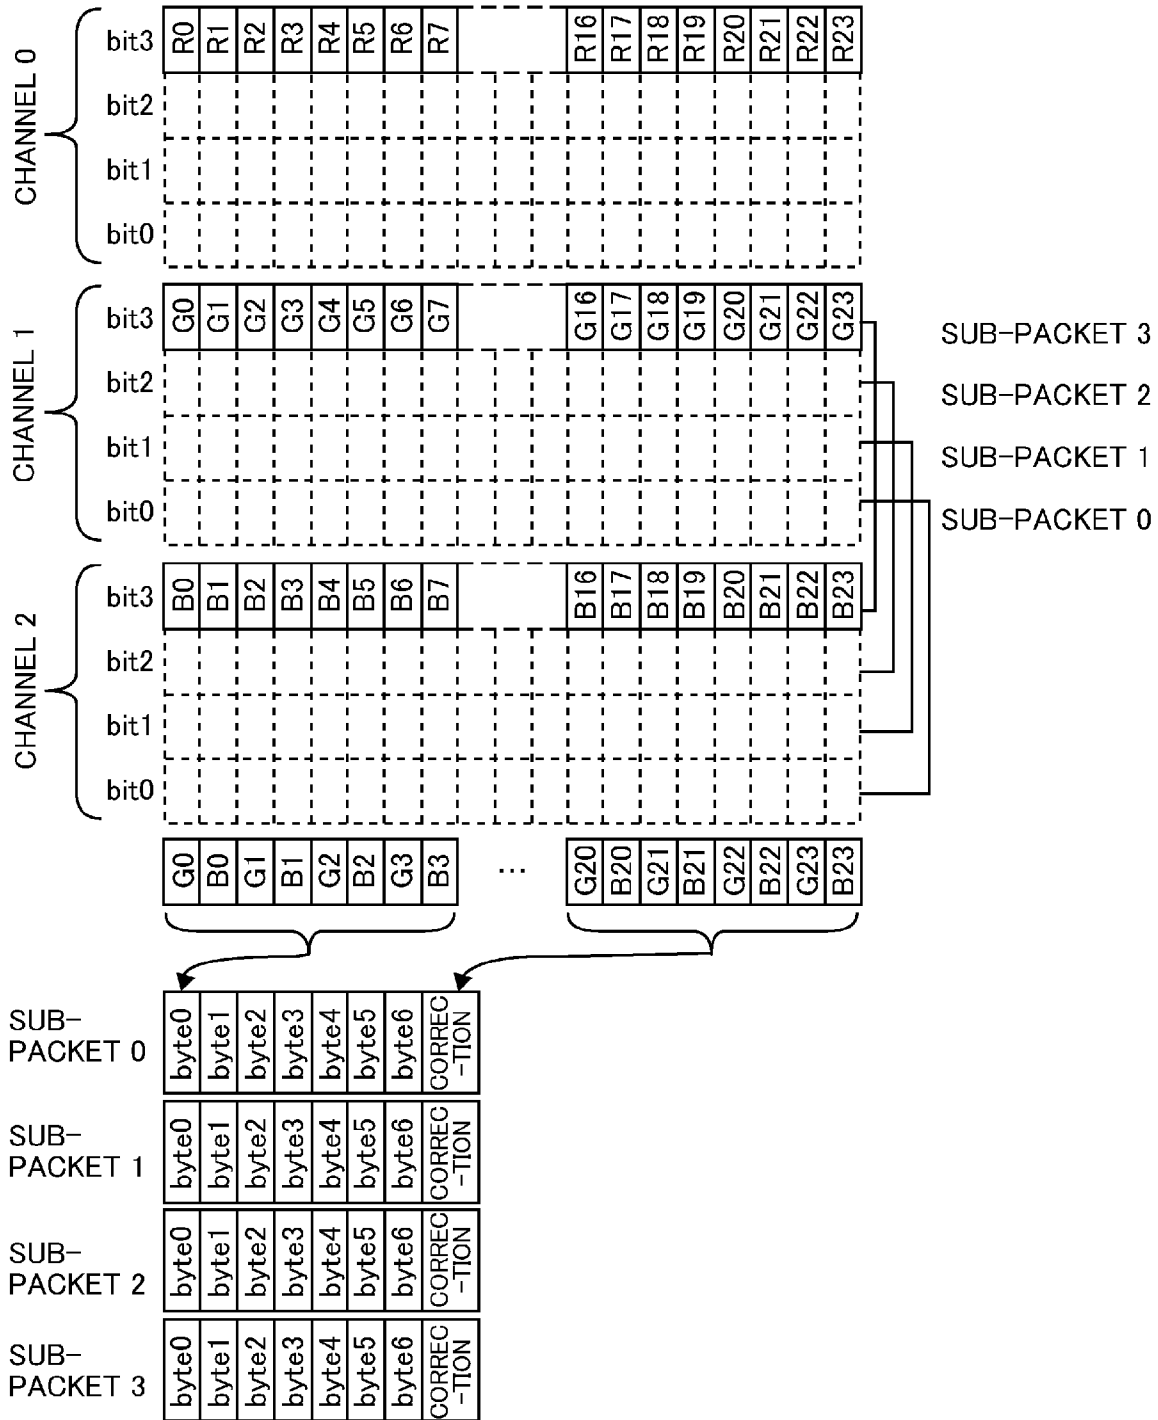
CHANNEL 0

bit3 R0 R1 R2 R3 R4 R5 R6 R7 R16 R17 R18 R19 R20 R21 R22 R23

bit2

bit1

bit0

CHANNEL 1

bit3 G0 G1 G2 G3 G4 G5 G6 G7 G16 G17 G18 G19 G20 G21 G22 G23

bit2

bit1

bit0

SUB-PACKET 3

SUB-PACKET 2

SUB-PACKET 1

SUB-PACKET 0

CHANNEL 2

bit3 B0 B1 B2 B3 B4 B5 B6 B7 B16 B17 B18 B19 B20 B21 B22 B23

bit2

bit1

bit0

G0 B0 G1 B1 G2 B2 G3 B3 ... G20 B20 G21 B21 G22 B22 G23 B23

SUB-PACKET 0 byte0 byte1 byte2 byte3 byte4 byte5 byte6 CORREC-TION

SUB-PACKET 1 byte0 byte1 byte2 byte3 byte4 byte5 byte6 CORREC-TION

SUB-PACKET 2 byte0 byte1 byte2 byte3 byte4 byte5 byte6 CORREC-TION

SUB-PACKET 3 byte0 byte1 byte2 byte3 byte4 byte5 byte6 CORREC-TION